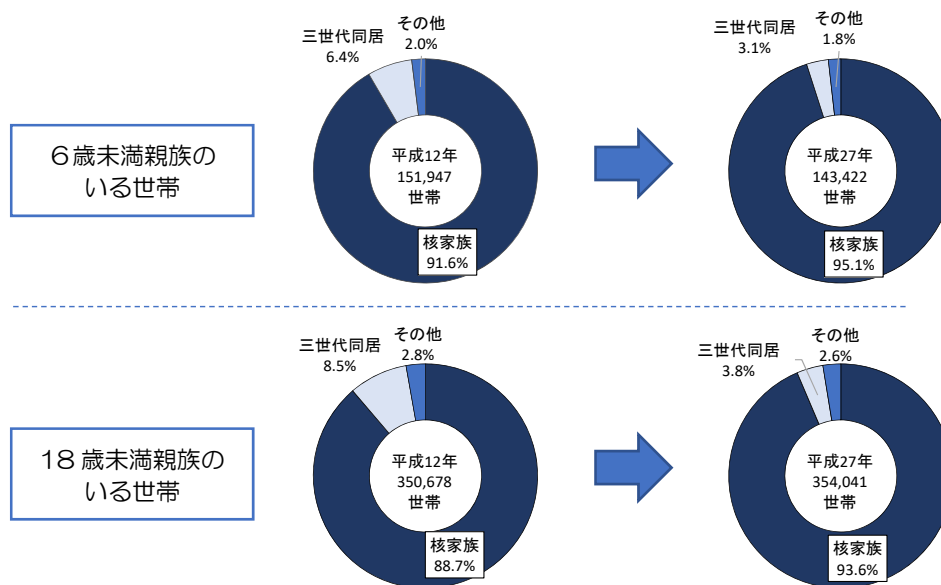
６歳未満親族のいる世帯

三世代同居
6.4%
その他
2.0%
平成12年
151,947
世帯
核家族
91.6%

三世代同居
3.1%
その他
1.8%
平成27年
143,422
世帯
核家族
95.1%

18 歳未満親族のいる世帯

三世代同居
8.5%
その他
2.8%
平成12年
350,678
世帯
核家族
88.7%

三世代同居
3.8%
その他
2.6%
平成27年
354,041
世帯
核家族
93.6%